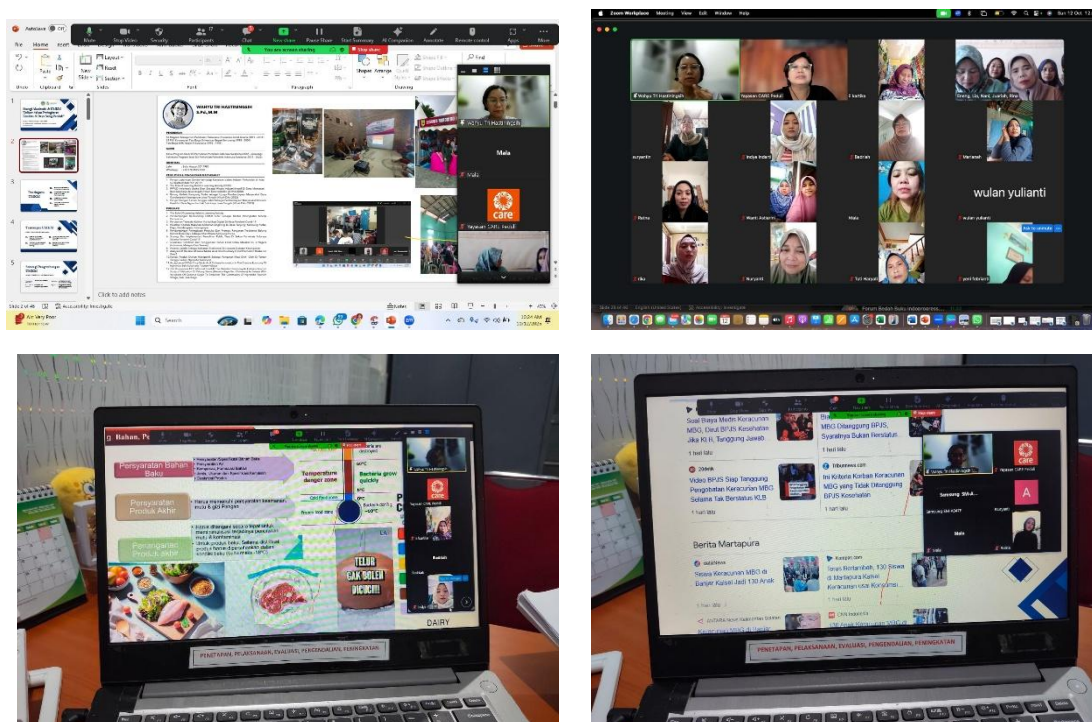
AutoSave Off

File Home Insert

Paste Clipboard New Slide Layout Reset Section Slides Font Paragraph Drawing

You are screen sharing Stop share

Mute Stop Video Security Participants Chat New share Pause Share Start Summary AI Companion Annotate Remote control Apps More

WAHYU TRI HASTUNINGSIH S.Pd.,M.M

Mala

care

Click to add notes

Slide 2 of 46 English (United States) Accessibility: Investigate

Notes

Search

10:24 AM 10/3/2025

Zoom Workplace Meeting View Edit Window Help

Wahyu Tri Hastuningsih

Yayasan CARE Peduli

kartika

Ibang, Isti, Rani, Juariah, Rini

suryantin

Indah Indari

Bestrah

Maranati

Fatma

Wanti Astarini

Mala

wulan yulianti

rika

Nuryanti

Tuti Haryati

yanti febrianti

Persyaratan Bahan Baku

Persyaratan Produk Akhir

Penanganan Produk Akhir

Temperature danger zone

Bacteria grow quickly

care

Mala

TELUR GAK BOLEH DICUCI!!

DAIRY

PENETAPAN, PELAKSANAAN, EVALUASI, PENGENDALIAN, PENINGKATAN

Soal Biaya Medis Keracunan MBG, Dirut BPJS Kesehatan Jika KLB, Tanggung Jawab

1 hari lalu

Video BPJS Siap Tanggung Pengobatan Keracunan MBG Selama Tak Berstatus KLB

1 hari lalu

Tribunnews.com

Ini Kriteria Korban Keracunan MBG yang Tidak Ditanggung BPJS Kesehatan

1 hari lalu

Berita Martapura

Siswa Keracunan MBG di Banjar Kalsel Jadi 130 Anak

Terus Bertambah, 130 Siswa di Martapura Kalsel Keracunan usai Konsumsi...

Yayasan CARE Peduli

Samsung SM-A...

Mala

A

PENETAPAN, PELAKSANAAN, EVALUASI, PENGENDALIAN, PENINGKATAN